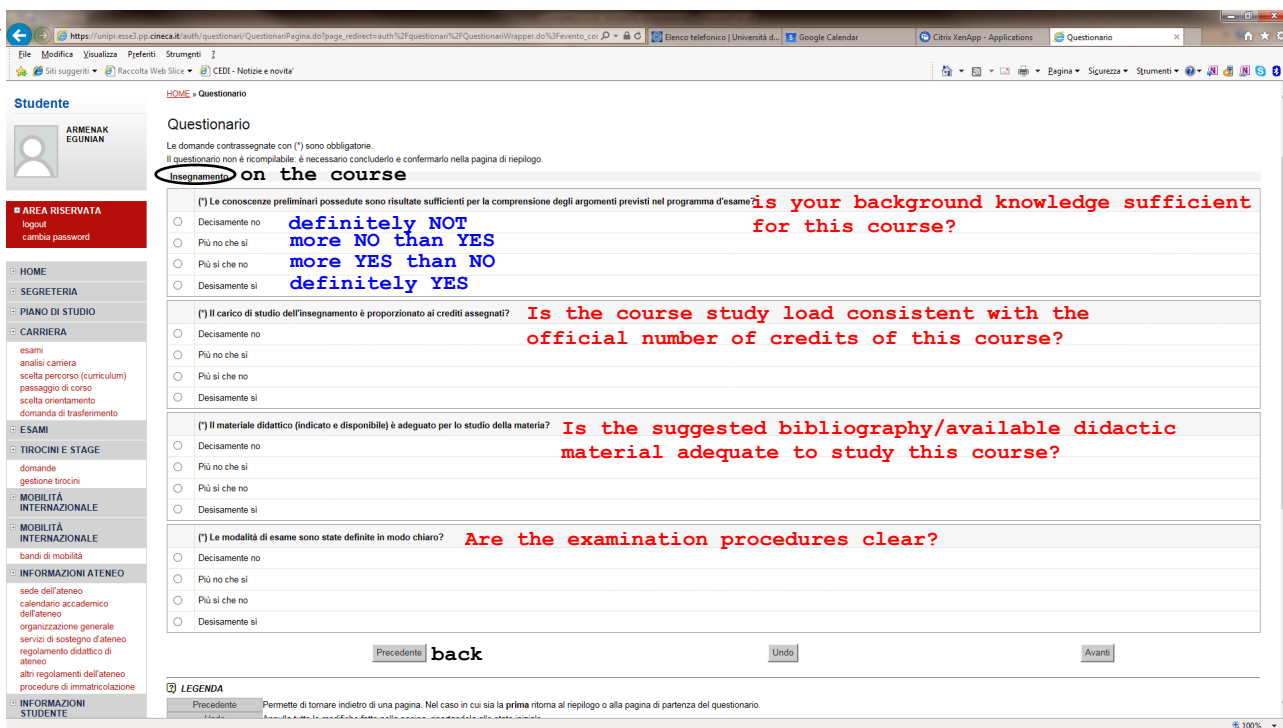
https://unipr.esse3.pp.cineca.it/auth/questionari/QuestionariPagina.do?page_redirect=auth%2Fquestionari%2FQuestionariWrapper.do%3Fevento_co

Elenco telefonico | Università d... | Google Calendar | Citrix XenApp - Applications | Questionario

File Modifica Visualizza Preferiti Strumenti ?

Siti suggeriti ▾ Raccolta Web Slice ▾ CEDI - Notizie e novita'

Pagina ▾ Sicurezza ▾ Strumenti ▾

Studente

ARMENAK EGUNIAN

AREA RISERVATA
logout
cambia password

HOME
SEGRETERIA
PIANO DI STUDIO
CARRIERA
esami
analisi carriera
scelta percorso (curriculum)
passaggio di corso
scelta orientamento
domanda di trasferimento
ESAMI
TIROCINI E STAGE
domande
gestione tirocini
MOBILITÀ INTERNAZIONALE
MOBILITÀ INTERNAZIONALE
bandi di mobilità
INFORMAZIONI ATENEO
sede dell'ateneo
calendario accademico dell'ateneo
organizzazione generale
servizi di sostegno d'ateneo
regolamento didattico di ateneo
altri regolamenti dell'ateneo
procedure di immatricolazione
INFORMAZIONI STUDENTE

HOME » Questionario

Questionario

Le domande contrassegnate con (*) sono obbligatorie.
Il questionario non è ricompilabile: è necessario concluderlo e confermarlo nella pagina di riepilogo.

Insegnamento on the course

(*) Le conoscenze preliminari possedute sono risultate sufficienti per la comprensione degli argomenti previsti nel programma d'esame? is your background knowledge sufficient for this course?
Decisamente no definitely NOT
Più no che sì more NO than YES
Più sì che no more YES than NO
Decisamente sì definitely YES

(*) Il carico di studio dell'insegnamento è proporzionato ai crediti assegnati? Is the course study load consistent with the official number of credits of this course?
Decisamente no
Più no che sì
Più sì che no
Decisamente sì

(*) Il materiale didattico (indicato e disponibile) è adeguato per lo studio della materia? Is the suggested bibliography/available didactic material adequate to study this course?
Decisamente no
Più no che sì
Più sì che no
Decisamente sì

(*) Le modalità di esame sono state definite in modo chiaro? Are the examination procedures clear?
Decisamente no
Più no che sì
Più sì che no
Decisamente sì

Precedente back
Undo
Avanti

LEGENDA
Precedente | Permette di tornare indietro di una pagina. Nel caso in cui sia la prima ritorna al riepilogo o alla pagina di partenza del questionario.
Undo | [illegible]

100%